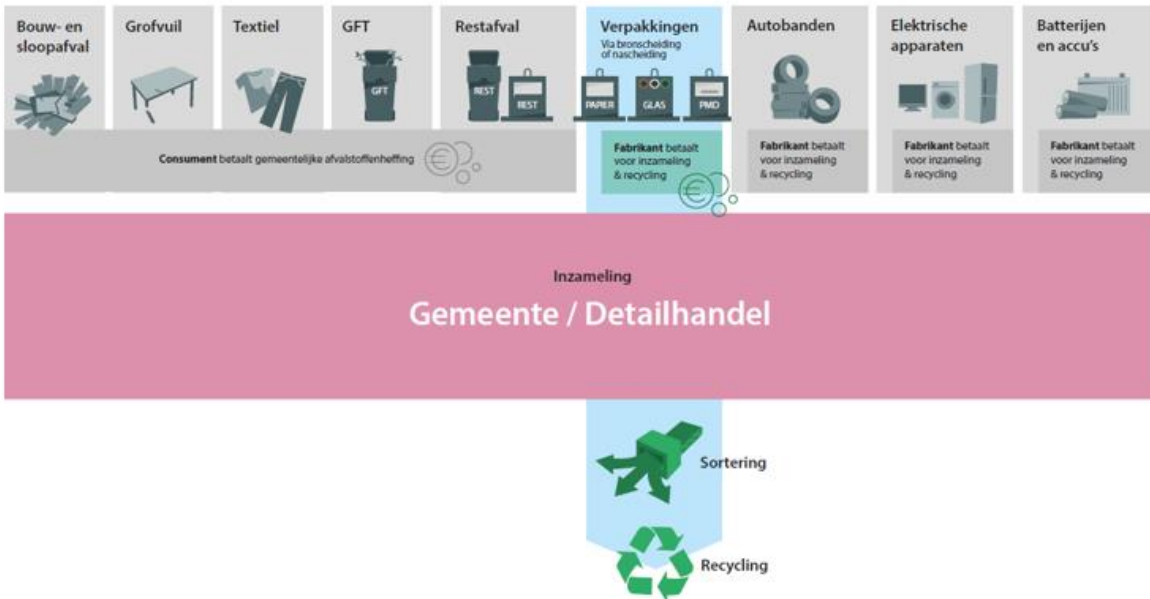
Bouw- en sloopafval

Grofvuil

Textiel

GFT

GFT

Restafval

REST

REST

Verpakkingen
Via bronscheiding of nascheiding

PAPIER

GLAS

PMD

Autobanden

Elektrische apparaten

Batterijen en accu's

Consument betaalt gemeentelijke afvalstoffenheffing

Fabrikant betaalt voor inzameling & recycling

Fabrikant betaalt voor inzameling & recycling

Fabrikant betaalt voor inzameling & recycling

Fabrikant betaalt voor inzameling & recycling

Inzameling

Gemeente / Detailhandel

Sortering

Recycling